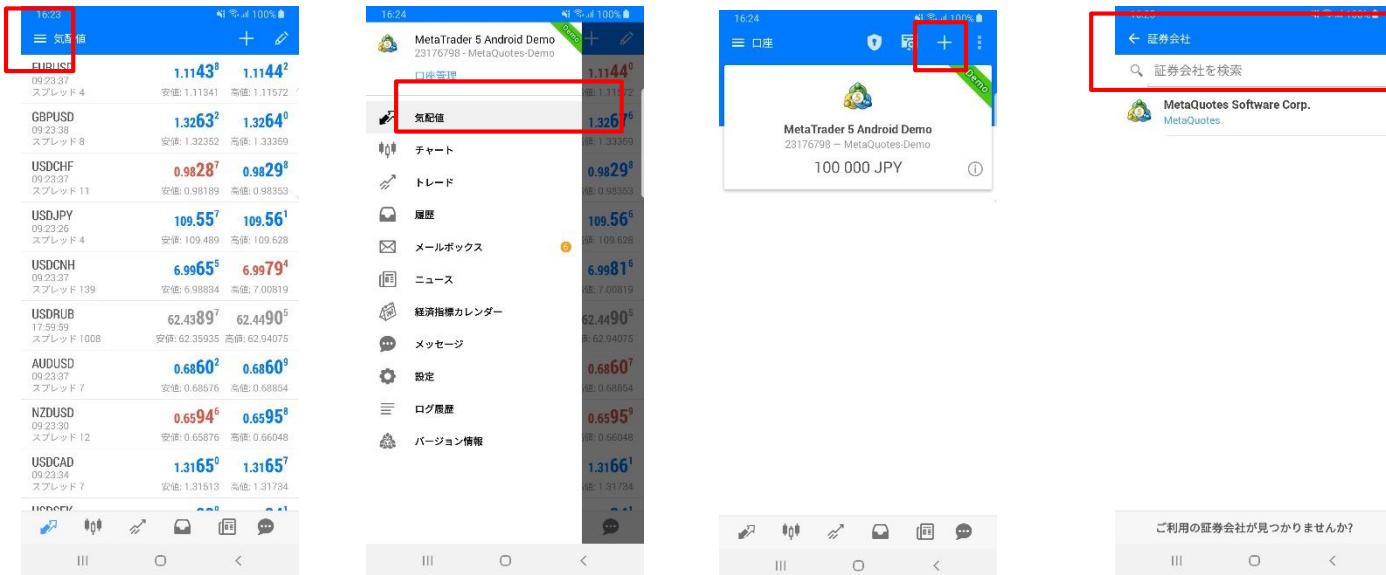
16:23 100%

≡ 気配値 + 

EURUSD 09:23:37 スプレッド 4 $1.1143^8$ $1.1144^2$ 安値: 1.11341 高値: 1.11572

GBPUSD 09:23:38 スプレッド 8 $1.3263^2$ $1.3264^0$ 安値: 1.32352 高値: 1.33359

USDCHF 09:23:37 スプレッド 11 $0.9828^7$ $0.9829^8$ 安値: 0.98189 高値: 0.98353

USDJPY 09:23:26 スプレッド 4 $109.55^7$ $109.56^1$ 安値: 109.489 高値: 109.628

USDCNH 09:23:37 スプレッド 139 $6.9965^5$ $6.9979^4$ 安値: 6.98834 高値: 7.00819

USDRUB 17:59:59 スプレッド 1008 $62.4389^7$ $62.4490^5$ 安値: 62.35935 高値: 62.94075

AUDUSD 09:23:37 スプレッド 7 $0.6860^2$ $0.6860^9$ 安値: 0.68576 高値: 0.68854

NZDUSD 09:23:30 スプレッド 12 $0.6594^6$ $0.6595^8$ 安値: 0.65876 高値: 0.66048

USDCAD 09:23:34 スプレッド 7 $1.3165^0$ $1.3165^7$ 安値: 1.31513 高値: 1.31734

16:24 100%

MetaTrader 5 Android Demo
23176798 - MetaQuotes-Demo
Demo
口座管理

気配値
チャート
トレード
履歴
メールボックス 6
ニュース
経済指標カレンダー
メッセージ
設定
ログ履歴
バージョン情報

16:24 100%

≡ 口座 +

Demo
MetaTrader 5 Android Demo
23176798 — MetaQuotes-Demo
100 000 JPY

← 証券会社
証券会社を検索
MetaQuotes Software Corp.
MetaQuotes

ご利用の証券会社が見つかりませんか?